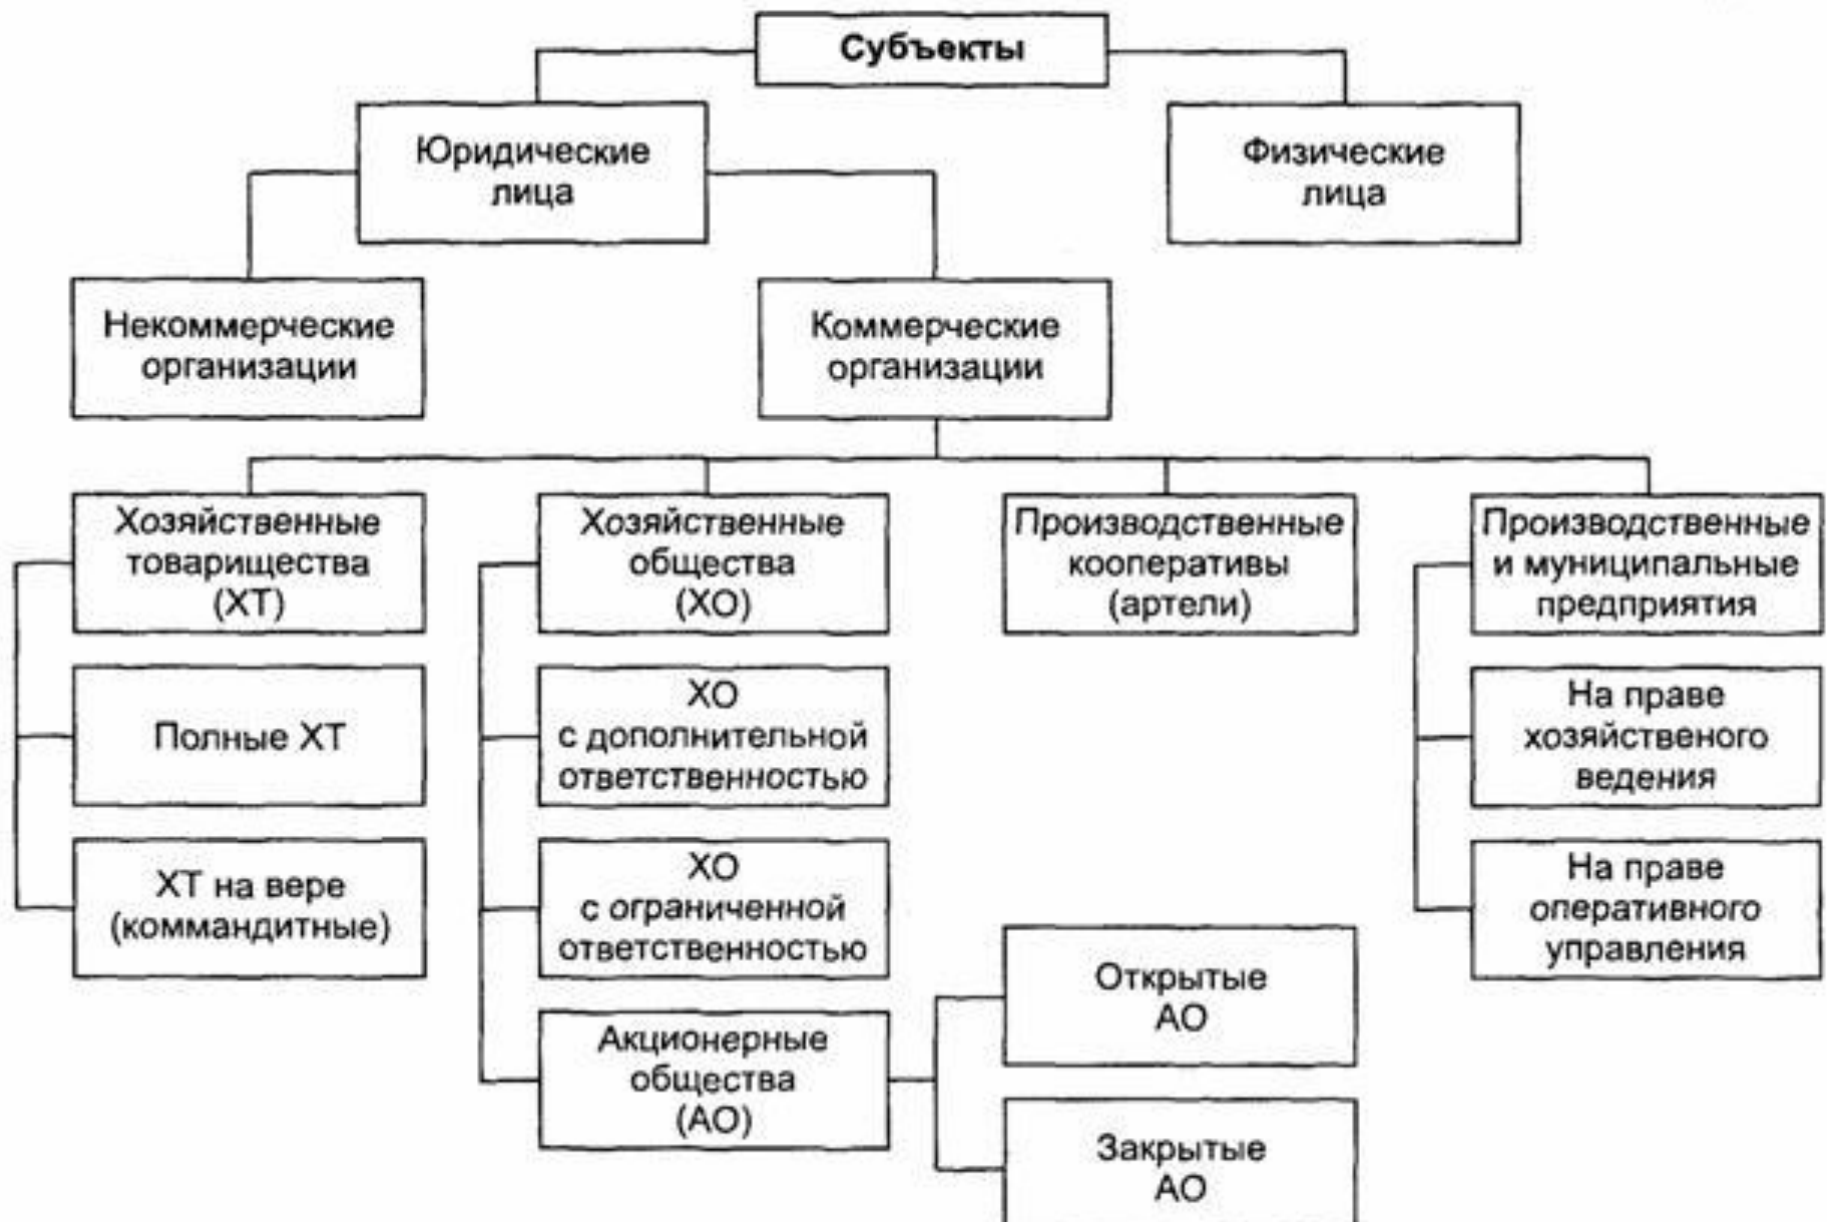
Субъекты

Юридические лица

Физические лица

Некоммерческие организации

Коммерческие организации

Хозяйственные товарищества (ХТ)

Хозяйственные общества (ХО)

Производственные кооперативы (артели)

Производственные и муниципальные предприятия

Полные ХТ

ХО с дополнительной ответственностью

На праве хозяйственого ведения

ХТ на вере (коммандитные)

ХО с ограниченной ответственностью

На праве оперативного управления

Открытые АО

Акционерные общества (АО)

Закрытые АО